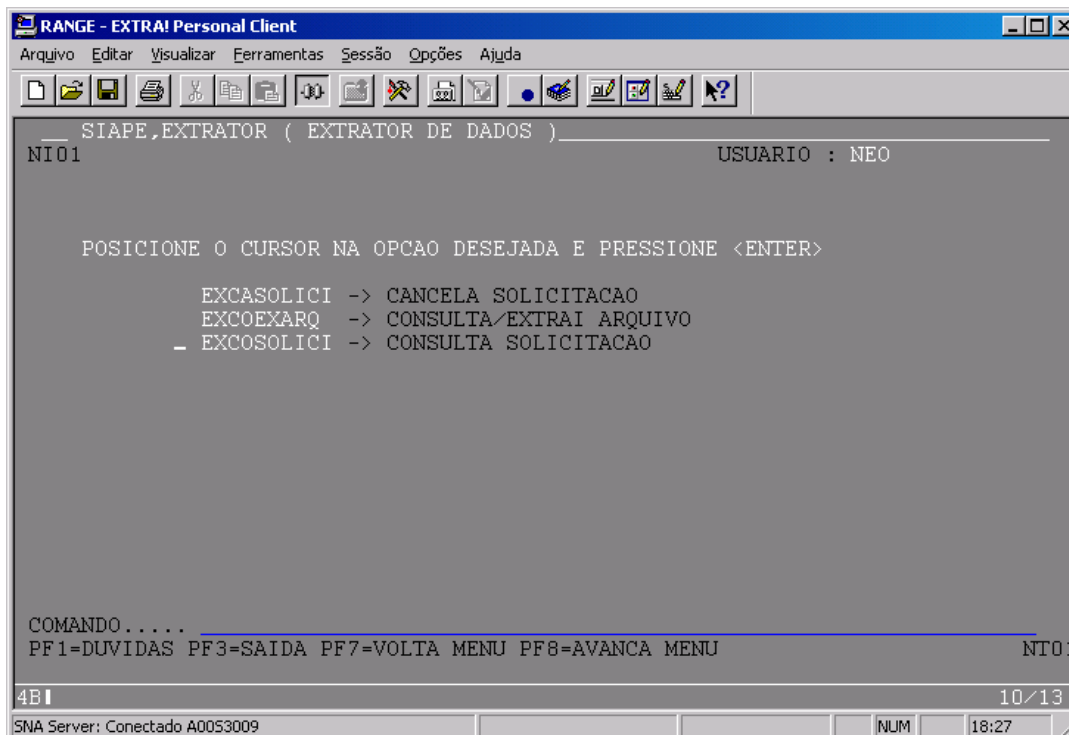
RANGE - EXTRA! Personal Client

Arquivo Editar Visualizar Ferramentas Sessão Opções Ajuda

__ SIAPE,EXTRATOR ( EXTRATOR DE DADOS )
NI01 USUARIO : NEO

POSICIONE O CURSOR NA OPCAO DESEJADA E PRESSIONE <ENTER>

EXCASOLICI -> CANCELA SOLICITACAO
EXCOEXARQ -> CONSULTA/EXTRAI ARQUIVO
_ EXCOSOLICI -> CONSULTA SOLICITACAO

COMANDO.....
PF1=DUVIDAS PF3=SAIDA PF7=VOLTA MENU PF8=AVANCA MENU NT0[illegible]

4B 10/13

SNA Server: Conectado A00S3009 NUM 18:27